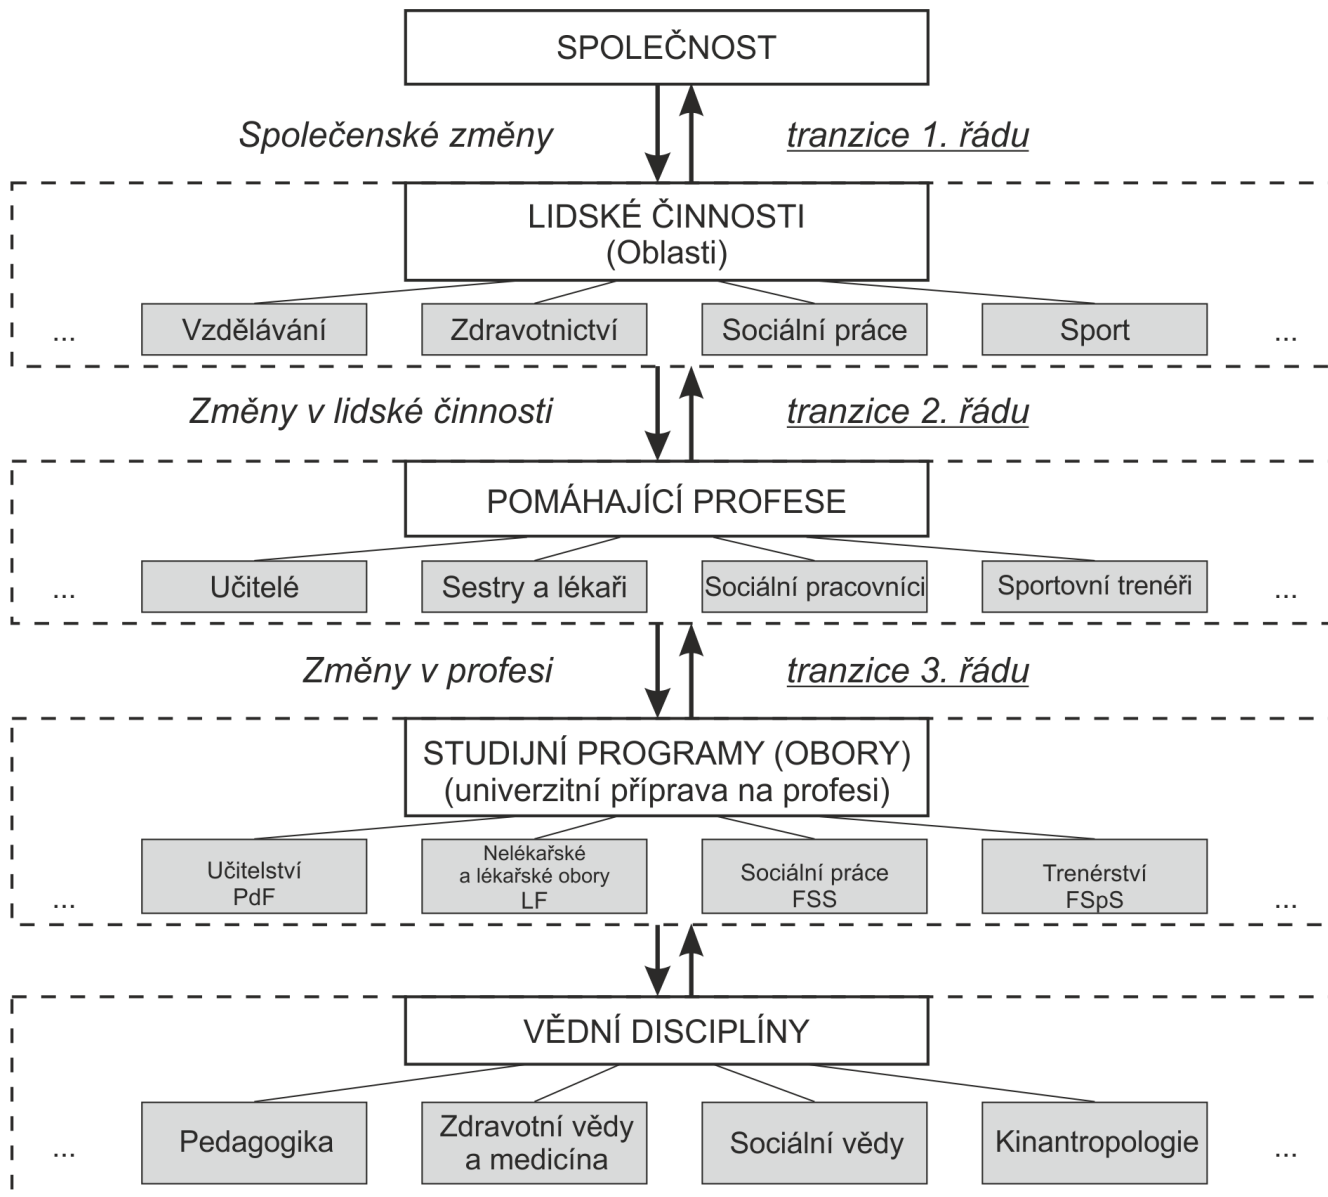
SPOLEČNOST

Společenské změny

tranzice 1. řádu

LIDSKÉ ČINNOSTI
(Oblasti)

...

Vzdělávání

Zdravotnictví

Sociální práce

Sport

...

Změny v lidské činnosti

tranzice 2. řádu

POMÁHAJÍCÍ PROFESE

...

Učitelé

Sestry a lékaři

Sociální pracovníci

Sportovní trenéři

...

Změny v profesi

tranzice 3. řádu

STUDIJNÍ PROGRAMY (OBORY)
(univerzitní příprava na profesi)

...

Učitelství
PdF

Nelékařské
a lékařské obory
LF

Sociální práce
FSS

Trenérství
FSpS

...

VĚDNÍ DISCIPLÍNY

...

Pedagogika

Zdravotní vědy
a medicína

Sociální vědy

Kinantropologie

...